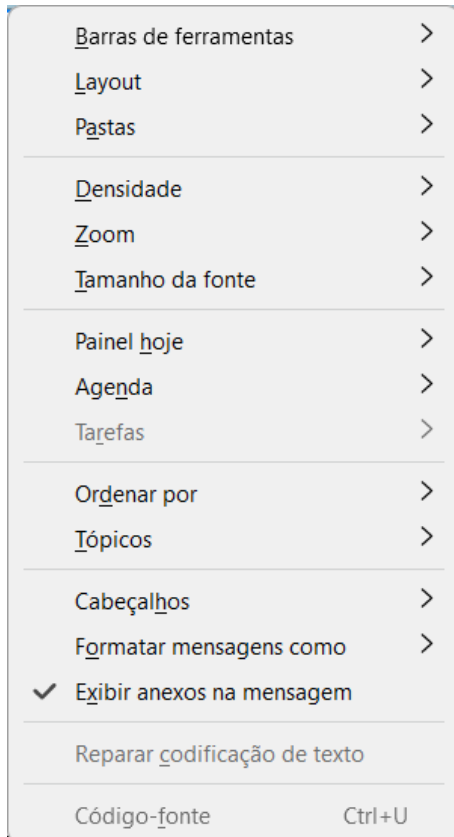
Barras de ferramentas
Layout
Pastas

Densidade
Zoom
Tamanho da fonte

Painel hoje
Agenda
Tarefas

Ordenar por
Tópicos

Cabeçalhos
Formatar mensagens como
Exibir anexos na mensagem

Reparar codificação de texto

Código-fonte Ctrl+U